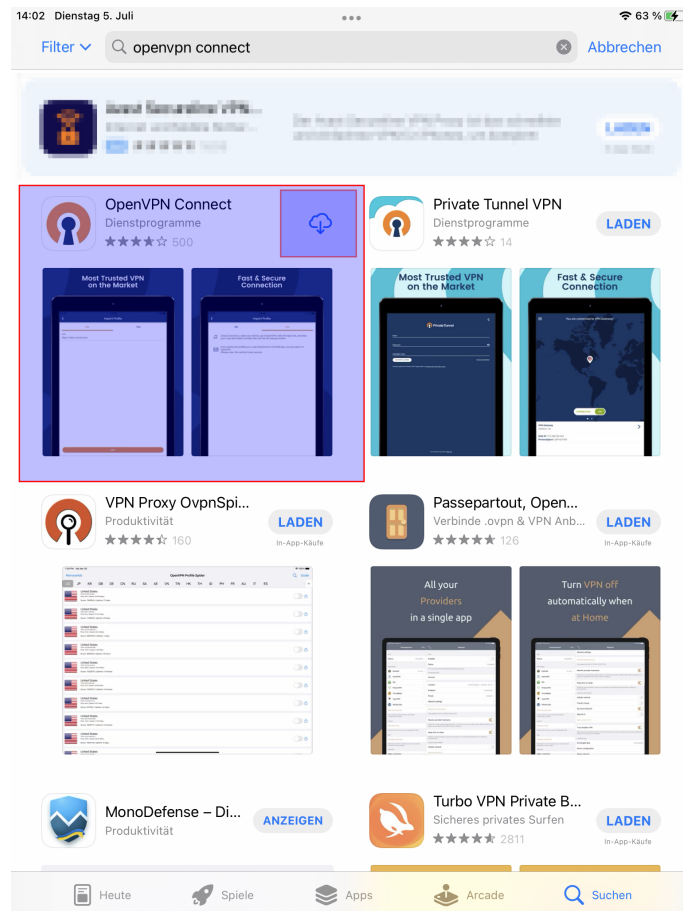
14:02 Dienstag 5. Juli

63 %

Filter

openvpn connect

Abbrechen

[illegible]

OpenVPN Connect
Dienstprogramme
500

Most Trusted VPN on the Market

Fast & Secure Connection

Private Tunnel VPN
Dienstprogramme
14
LADEN

Most Trusted VPN on the Market

Fast & Secure Connection

VPN Proxy OvpnSpi...
Produktivität
160
LADEN
In-App-Käufe

Passepartout, Open...
Verbinde .ovpn & VPN Anb...
126
LADEN
In-App-Käufe

All your Providers in a single app

Turn VPN off automatically when at Home

MonoDefense – Di...
Produktivität
ANZEIGEN

Turbo VPN Private B...
Sicheres privates Surfen
2811
LADEN
In-App-Käufe

Heute
Spiele
Apps
Arcade
Suchen